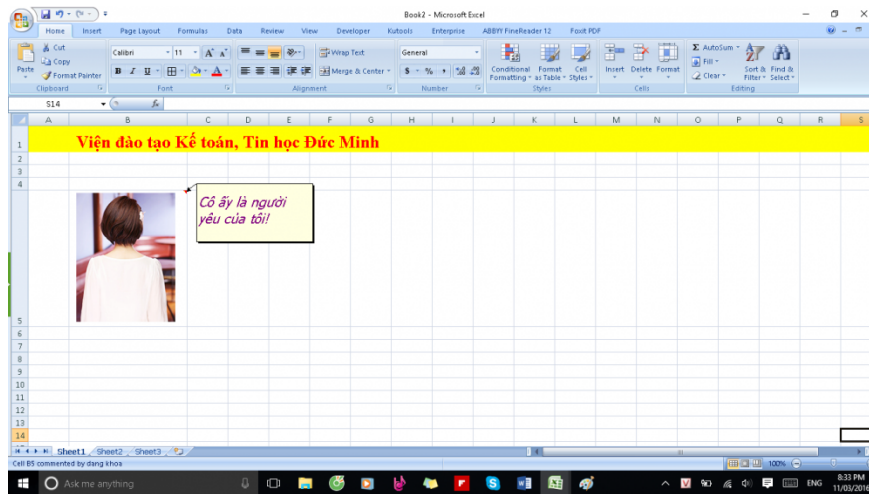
Book2 - Microsoft Excel

Home Insert Page Layout Formulas Data Review View Developer Kutools Enterprise ABBYY FineReader 12 Foxit PDF

Cut
Copy
Paste
Format Painter
Clipboard

Calibri 11
B I U
Font

Wrap Text
Merge & Center
Alignment

General
$ % ,
Number

Conditional Formatting
Format as Table
Cell Styles
Styles

Insert Delete Format
Cells

AutoSum
Fill
Clear
Sort & Filter
Find & Select
Editing

S14

A B C D E F G H I J K L M N O P Q R S

1 Viện đào tạo Kế toán, Tin học Đức Minh

Cô ấy là người yêu của tôi!

2 3 4 5 6 7 8 9 10 11 12 13 14

Sheet1 Sheet2 Sheet3

Cell B5 commented by dang khoa

100%

Ask me anything

ENG 8:33 PM 11/03/2016